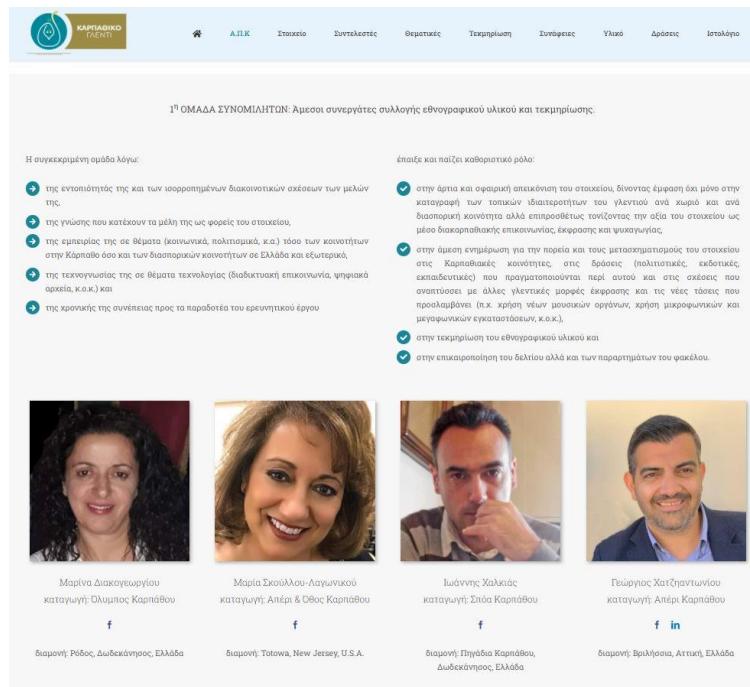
ΚΑΡΠΑΘΙΚΟ ΓΛΕΝΤΙ

А.П.К Στοιχείο Συντελεστές Θεματικές Τεκμηρίωση Συνάφειες Υλικό Δράσεις Ιστολόγιο

1$^{η}$ ΟΜΑΔΑ ΣΥΝΟΜΙΛΗΤΩΝ: Άμεσοι συνεργάτες συλλογής εθνογραφικού υλικού και τεκμηρίωσης.

Η συγκεκριμένη ομάδα λόγω:

της εντοπιότητάς της και των ισορροπημένων διακοινοτικών σχέσεων των μελών της,

της γνώσης που κατέχουν τα μέλη της ως φορείς του στοιχείου,

της εμπειρίας της σε θέματα (κοινωνικά, πολιτισμικά, κ.α.) τόσο των κοινοτήτων στην Κάρπαθο όσο και των διασπορικών κοινοτήτων σε Ελλάδα και εξωτερικό,

της τεχνογνωσίας της σε θέματα τεχνολογίας (διαδικτυακή επικοινωνία, ψηφιακά αρχεία, κ.ο.κ.) και

της χρονικής της συνέπειας προς τα παραδοτέα του ερευνητικού έργου

έπαιξε και παίζει καθοριστικό ρόλο:

στην άρτια και σφαιρική απεικόνιση του στοιχείου, δίνοντας έμφαση όχι μόνο στην καταγραφή των τοπικών ιδιαιτεροτήτων του γλεντιού ανά χωριό και ανά διασπορική κοινότητα αλλά επιπροσθέτως τονίζοντας την αξία του στοιχείου ως μέσο διακαρπαθιακής επικοινωνίας, έκφρασης και ψυχαγωγίας,

στην άμεση ενημέρωση για την πορεία και τους μετασχηματισμούς του στοιχείου στις Καρπαθιακές κοινότητες, στις δράσεις (πολιτιστικές, εκδοτικές, εκπαιδευτικές) που πραγματοποιούνται περί αυτού και στις σχέσεις που αναπτύσσει με άλλες γλεντικές μορφές έκφρασης και τις νέες τάσεις που προσλαμβάνει (π.χ. χρήση νέων μουσικών οργάνων, χρήση μικροφωνικών και μεγαφωνικών εγκαταστάσεων, κ.ο.κ.),

στην τεκμηρίωση του εθνογραφικού υλικού και

στην επικαιροποίηση του δελτίου αλλά και των παραρτημάτων του φακέλου.

Μαρίνα Διακογεωργίου
καταγωγή: Όλυμπος Καρπάθου
f
διαμονή: Ρόδος, Δωδεκάνησος, Ελλάδα

Μαρία Σκούλλου-Λαγωνικού
καταγωγή: Απέρι & Όθος Καρπάθου
f
διαμονή: Totowa, New Jersey, U.S.A.

Ιωάννης Χαλκιάς
καταγωγή: Σπόα Καρπάθου
f
διαμονή: Πηγάδια Καρπάθου, Δωδεκάνησος, Ελλάδα

Γεώργιος Χατζηαντωνίου
καταγωγή: Απέρι Καρπάθου
f in
διαμονή: Βριλήσσια, Αττική, Ελλάδα